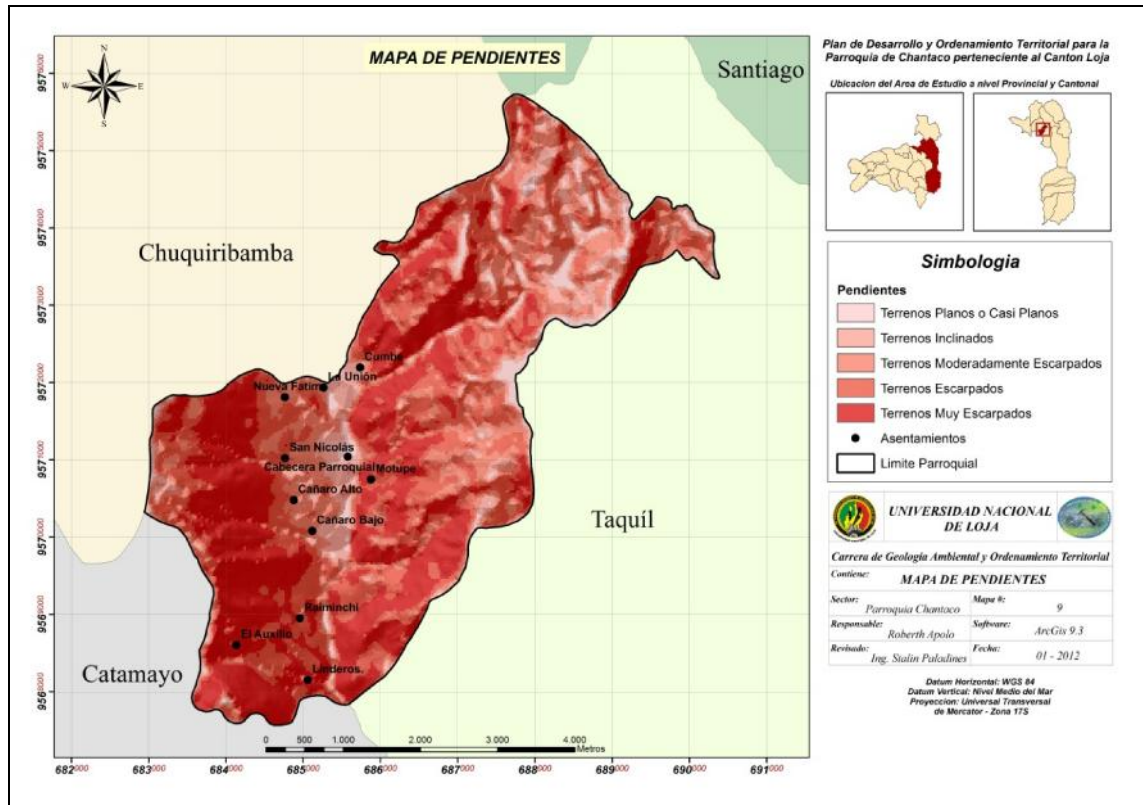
MAPA DE PENDIENTES

N
S
E
W

Santiago

Chuquiribamba

Taquíl

Catamayo

Cumbe
La Unión
Nueva Fatima
San Nicolás
Cabecera Parroquial
Motupe
Cañaro Alto
Cañaro Bajo
Reiminchi
El Auxilio
Linderos.

957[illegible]
957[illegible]
957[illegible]
957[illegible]
957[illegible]
957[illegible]
957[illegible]
956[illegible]
956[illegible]

0 500 1.000 2.000 3.000 4.000
Metros

682000 683000 684000 685000 686000 687000 688000 689000 690000 691000

Plan de Desarrollo y Ordenamiento Territorial para la Parroquia de Chantaco perteneciente al Canton Loja

Ubicacion del Area de Estudio a nivel Provincial y Cantonal

Simbologia

Pendientes
Terrenos Planos o Casi Planos
Terrenos Inclinados
Terrenos Moderadamente Escarpados
Terrenos Escarpados
Terrenos Muy Escarpados
Asentamientos
Limite Parroquial

UNIVERSIDAD NACIONAL DE LOJA

Carrera de Geologia Ambiental y Ordenamiento Territorial

| Contiene: | MAPA DE PENDIENTES | | |
|---|---|---|---|
| Sector: Parroquia Chantoco | | Mapa #: 9 | |
| Responsable: Roberth Apolo | | Software: ArcGis 9.3 | |
| Revisado: Ing. Stalin Paladines | | Fecha: 01 - 2012 | |

Datum Horizontal: WGS 84
Datum Vertical: Nivel Medio del Mar
Proyeccion: Universal Transversal de Mercator - Zona 17S